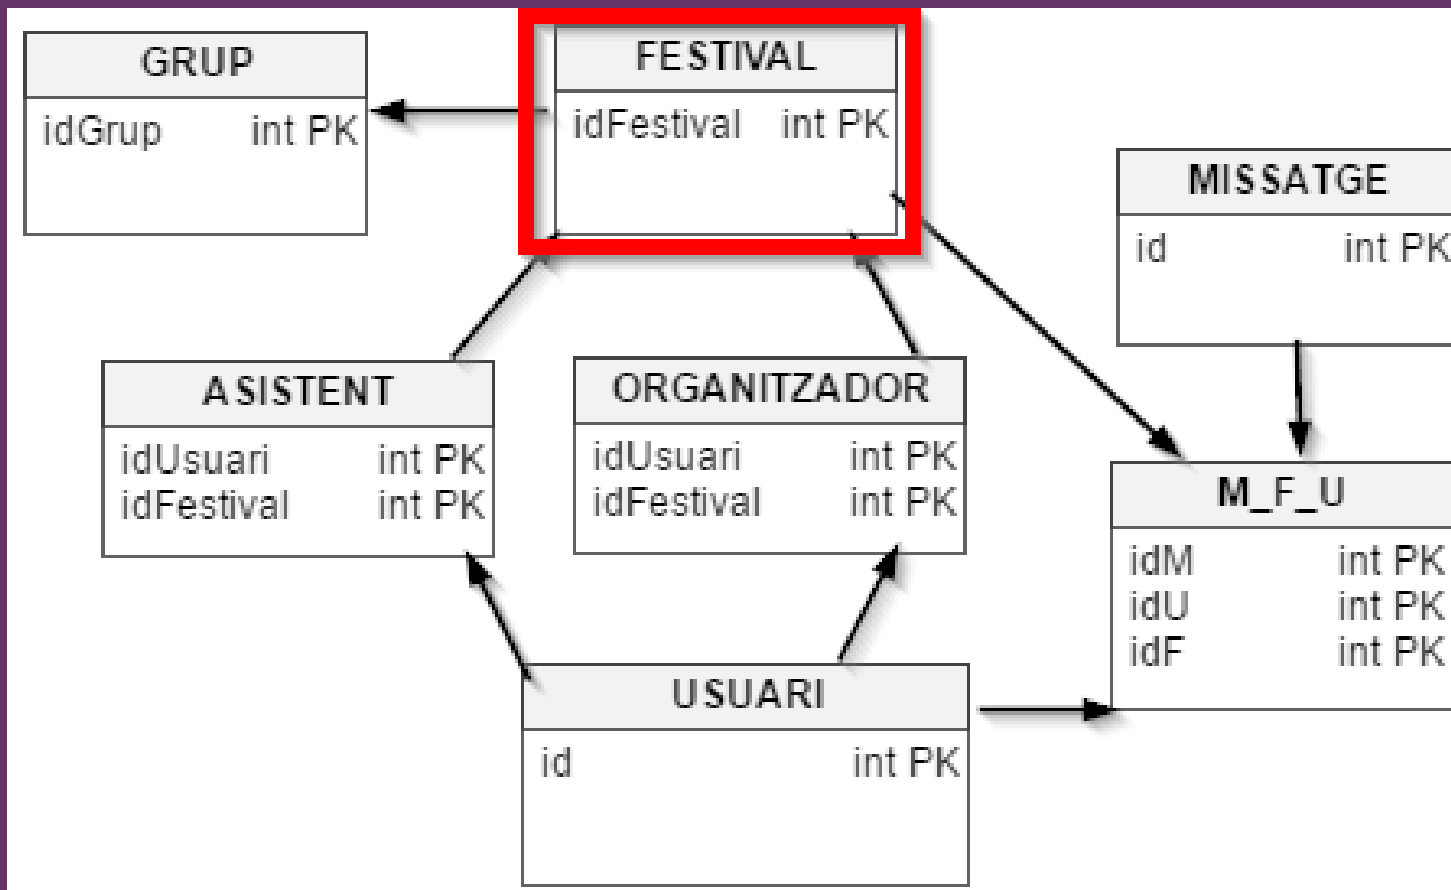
GRUP
idGrup int PK

FESTIVAL
idFestival int PK

MISSATGE
id int PK

ASISTENT
idUsuari int PK
idFestival int PK

ORGANITZADOR
idUsuari int PK
idFestival int PK

M_F_U
idM int PK
idU int PK
idF int PK

USUARI
id int PK